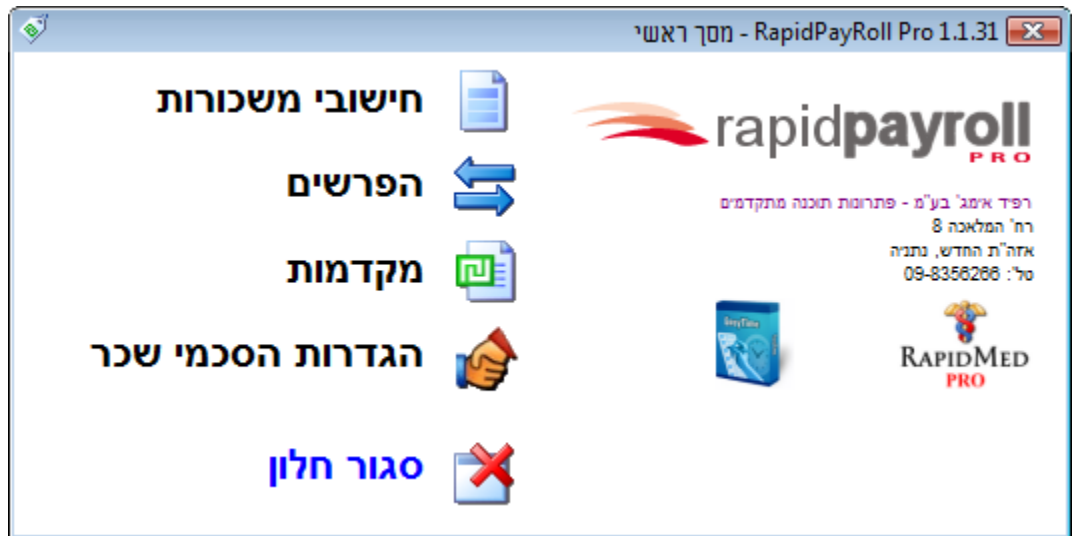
RapidPayRoll Pro 1.1.31 - מסך ראשי

חישובי משכורות

הפרשים

מקדמות

הגדרות הסכמי שכר

סגור חלון

rapidpayroll
PRO

רפיד אימג' בע"מ - פתרונות תוכנה מתקדמים
רח' המלאכה 8
אזה"ת החדש, נתניה
טל': 09-8356266

EasyTime

RapidMed
PRO